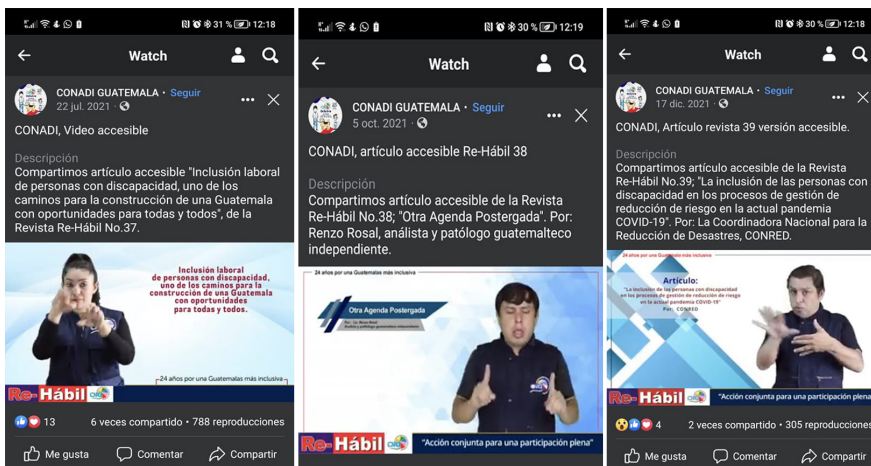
31 % 12:18

Watch

CONADI GUATEMALA • Seguir
22 jul. 2021 •

CONADI, Video accesible

Descripción
Compartimos artículo accesible "Inclusión laboral de personas con discapacidad, uno de los caminos para la construcción de una Guatemala con oportunidades para todas y todos", de la Revista Re-Hábil No.37.

Inclusión laboral de personas con discapacidad, uno de los caminos para la construcción de una Guatemala con oportunidades para todas y todos.

24 años por una Guatemalas más inclusiva

Re-Hábil

13    6 veces compartido • 788 reproducciones

Me gusta    Comentar    Compartir

30 % 12:19

Watch

CONADI GUATEMALA • Seguir
5 oct. 2021 •

CONADI, artículo accesible Re-Hábil 38

Descripción
Compartimos artículo accesible de la Revista Re-Hábil No.38; "Otra Agenda Postergada". Por: Renzo Rosal, análista y patólogo guatemalteco independiente.

24 años por una Guatemalas más inclusiva

Otra Agenda Postergada

Re-Hábil    "Acción conjunta para una participación plena"

30 % 12:18

Watch

CONADI GUATEMALA • Seguir
17 dic. 2021 •

CONADI, Artículo revista 39 versión accesible.

Descripción
Compartimos artículo accesible de la Revista Re-Hábil No.39; "La inclusión de las personas con discapacidad en los procesos de gestión de reducción de riesgo en la actual pandemia COVID-19". Por: La Coordinadora Nacional para la Reducción de Desastres, CONRED.

24 años por una Guatemalas más inclusiva

Artículo:
"La inclusión de las personas con discapacidad en los procesos de gestión de reducción de riesgo en la actual pandemia COVID-19"
Por: CONRED

Re-Hábil    "Acción conjunta para una participación plena"

4    2 veces compartido • 305 reproducciones

Me gusta    Comentar    Compartir